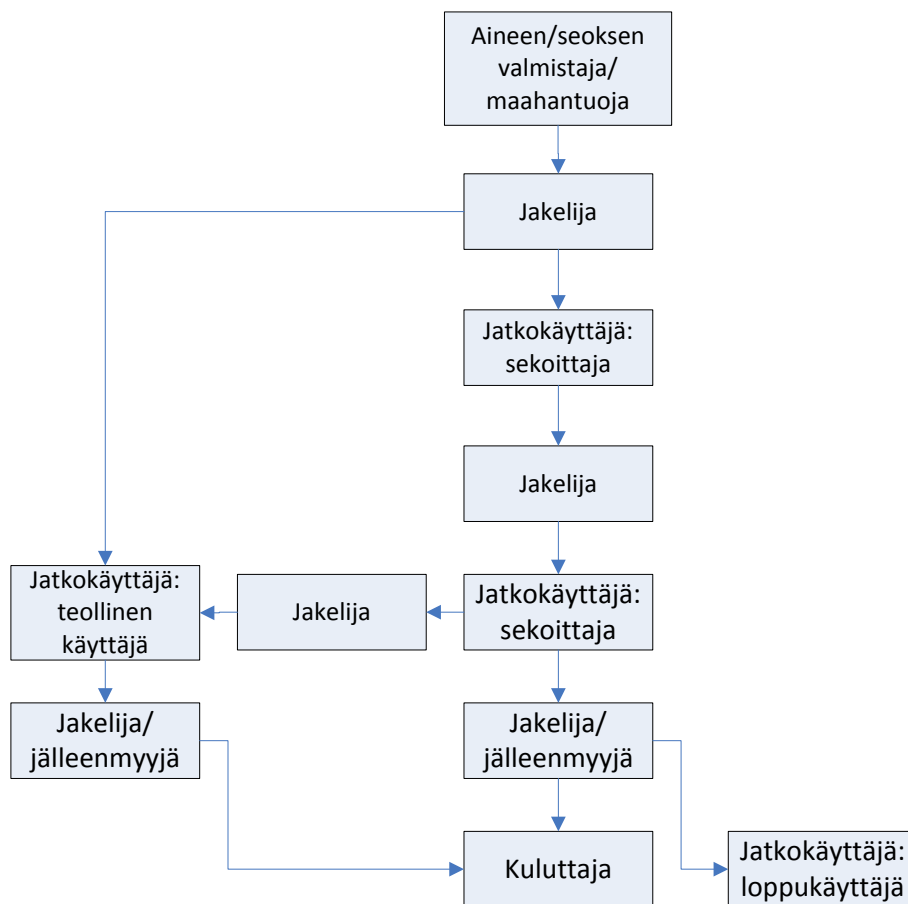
Aineen/seoksen valmistaja/ maahantuoja

Jakelija

Jatkokäyttäjä: sekoittaja

Jakelija

Jatkokäyttäjä: teollinen käyttäjä

Jakelija

Jatkokäyttäjä: sekoittaja

Jakelija/ jälleenmyyjä

Jakelija/ jälleenmyyjä

Kuluttaja

Jatkokäyttäjä: loppukäyttäjä